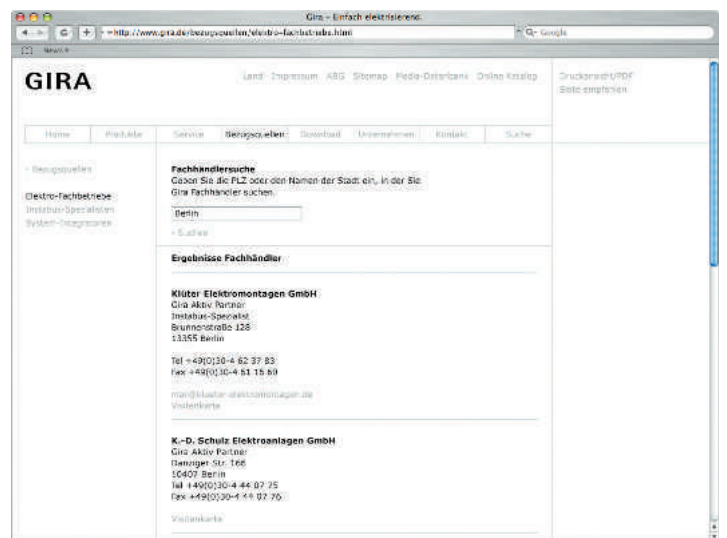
Gira - Einfach elektrisierend.

http://www.gira.de/bezugsquellen/elektro-fachbetriebe.html

Q- Google

News

GIRA

Land Impressum AGB Sitemap Media-Datenbank Online Katalog

Druckansicht/PDF
Seite empfehlen

Home Produkte Service Bezugsquellen Download Unternehmen Kontakt Suche

› Bezugsquellen

Elektro-Fachbetriebe
Instabus-Spezialisten
System-Integratoren

Fachhändlersuche
Geben Sie die PLZ oder den Namen der Stadt ein, in der Sie Gira Fachhändler suchen.

Berlin

› Suchen

Ergebnisse Fachhändler

Klüter Elektromontagen GmbH
Gira Aktiv Partner
Instabus-Spezialist
Brunnenstraße 128
13355 Berlin

Tel +49(0)30-4 62 37 83
Fax +49(0)30-4 61 15 60

mail@klueter-elektromontagen.de
Visitenkarte

K.-D. Schulz Elektroanlagen GmbH
Gira Aktiv Partner
Danziger Str. 168
10407 Berlin
Tel +49(0)30-4 44 07 75
Fax +49(0)30-4 44 07 76

Visitenkarte